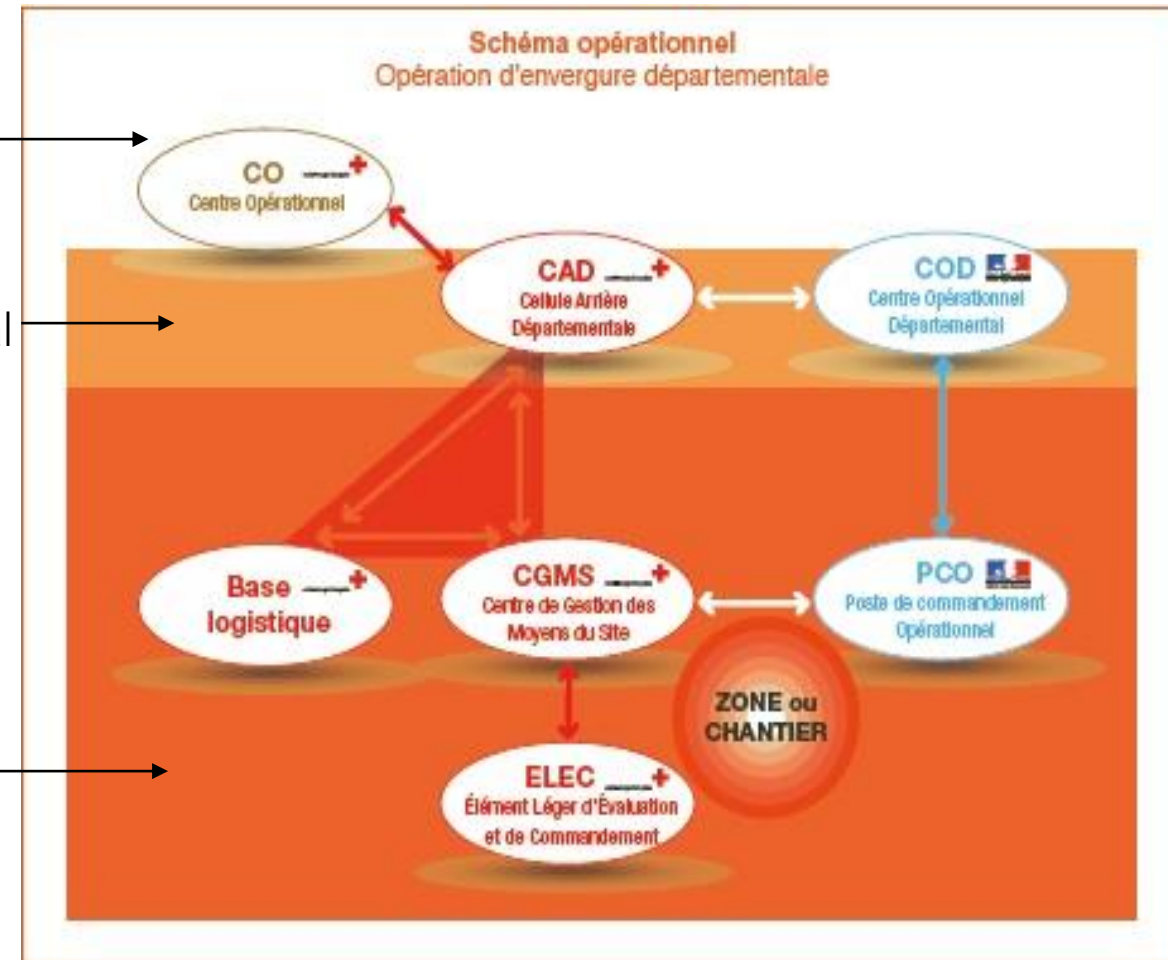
Schéma opérationnel
Opération d'envergure départementale

CO
Centre Opérationnel

CAD
Cellule Arrière Départementale

COD
Centre Opérationnel Départemental

Base logistique

CGMS
Centre de Gestion des Moyens du Site

PCO
Poste de commandement Opérationnel

ZONE ou CHANTIER

ELEC
Élément Léger d'Évaluation et de Commandement